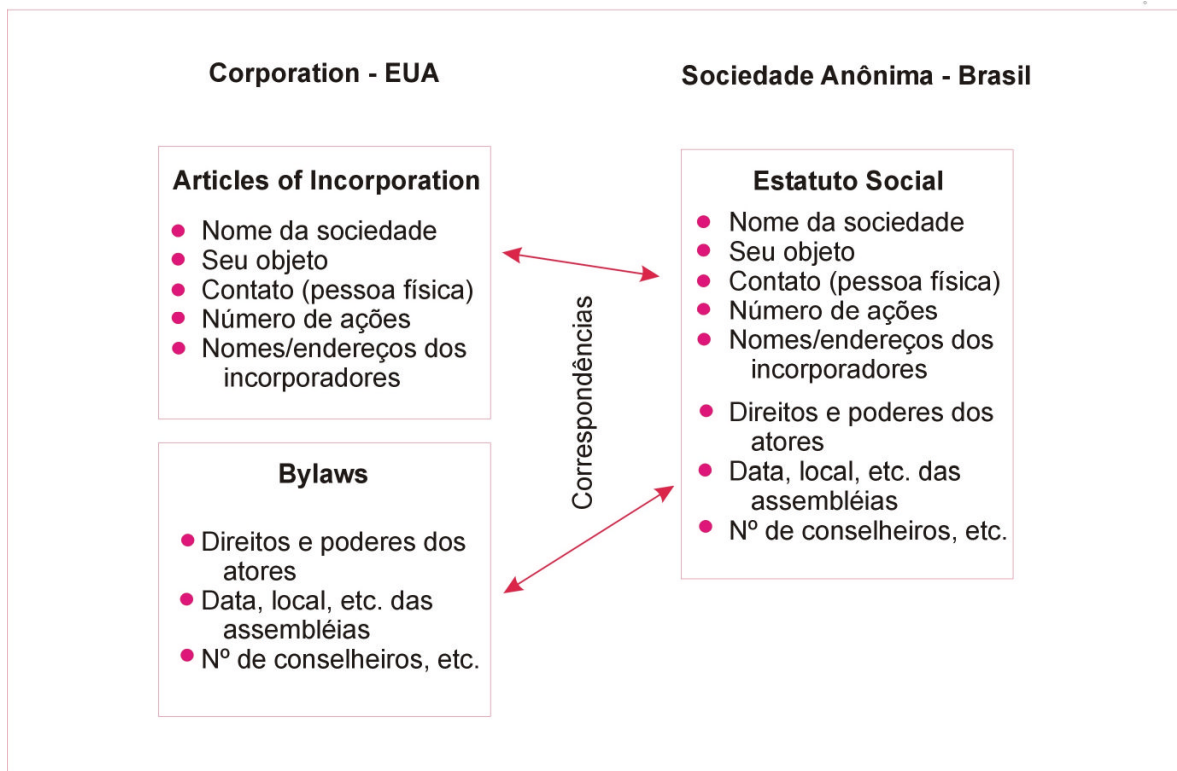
Corporation - EUA

Sociedade Anônima - Brasil

Articles of Incorporation
- Nome da sociedade
- Seu objeto
- Contato (pessoa física)
- Número de ações
- Nomes/endereços dos incorporadores

Bylaws
- Direitos e poderes dos atores
- Data, local, etc. das assembléias
- Nº de conselheiros, etc.

Correspondências

Estatuto Social
- Nome da sociedade
- Seu objeto
- Contato (pessoa física)
- Número de ações
- Nomes/endereços dos incorporadores
- Direitos e poderes dos atores
- Data, local, etc. das assembléias
- Nº de conselheiros, etc.